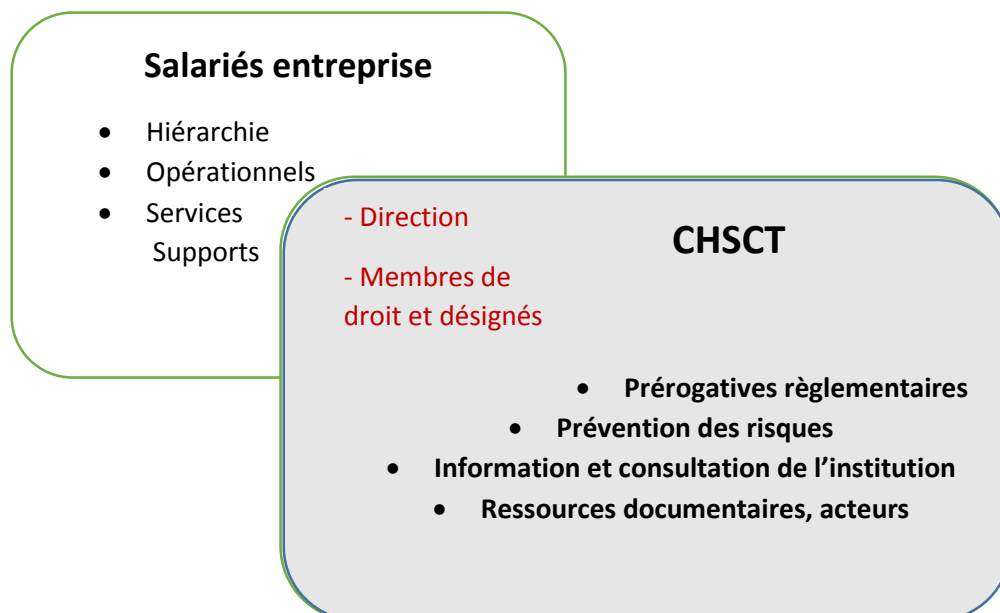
Salariés entreprise

- Hiérarchie
- Opérationnels
- Services Supports

CHSCT

- Direction

- Membres de droit et désignés

- Prérogatives règlementaires
- Prévention des risques
- Information et consultation de l'institution
- Ressources documentaires, acteurs